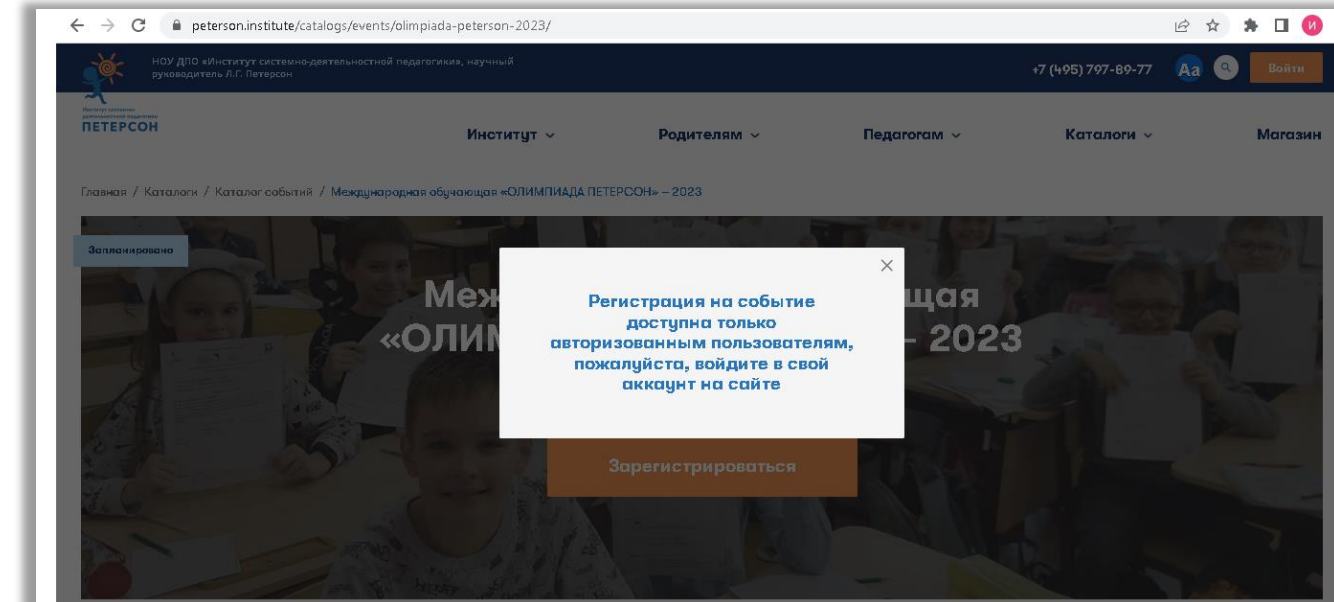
peterson.institute/catalogs/events/olimpiada-peterson-2023/

И

НОУ ДПО «Институт системно-деятельностной педагогики», научный руководитель Л.Г. Петерсон

+7 (495) 797-89-77 Aa Войти

ПЕТЕРСОН

Институт Родителям Педагогам Каталоги Магазин

Главная / Каталоги / Каталог событий / Международная обучающая «ОЛИМПИАДА ПЕТЕРСОН» – 2023

Запланировано

Меж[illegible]щая «ОЛИМ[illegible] – 2023

Регистрация на событие доступна только авторизованным пользователям, пожалуйста, войдите в свой аккаунт на сайте

Зарегистрироваться